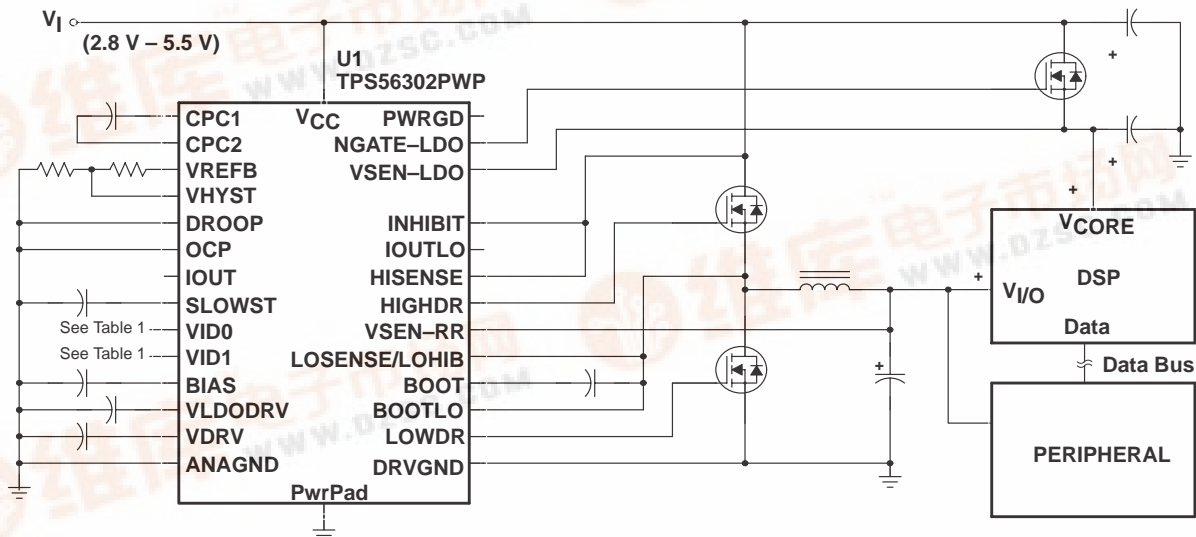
$V_I$
(2.8 V – 5.5 V)

U1
TPS56302PWP

$V_{CC}$

CPC1
CPC2
VREFB
VHYST
DROOP
OCP
IOUT
SLOWST
See Table 1 VID0
See Table 1 VID1
BIAS
VLDODRV
VDRV
ANAGND

PWRGD
NGATE–LDO
VSEN–LDO
INHIBIT
IOUTLO
HISENSE
HIGHDR
VSEN–RR
LOSENSE/LOHIB
BOOT
BOOTLO
LOWDR
DRVGND

PwrPad

+
+
+
+
+

$V_{CORE}$
$V_{I/O}$
DSP
Data
Data Bus
PERIPHERAL

www.dzsc.com